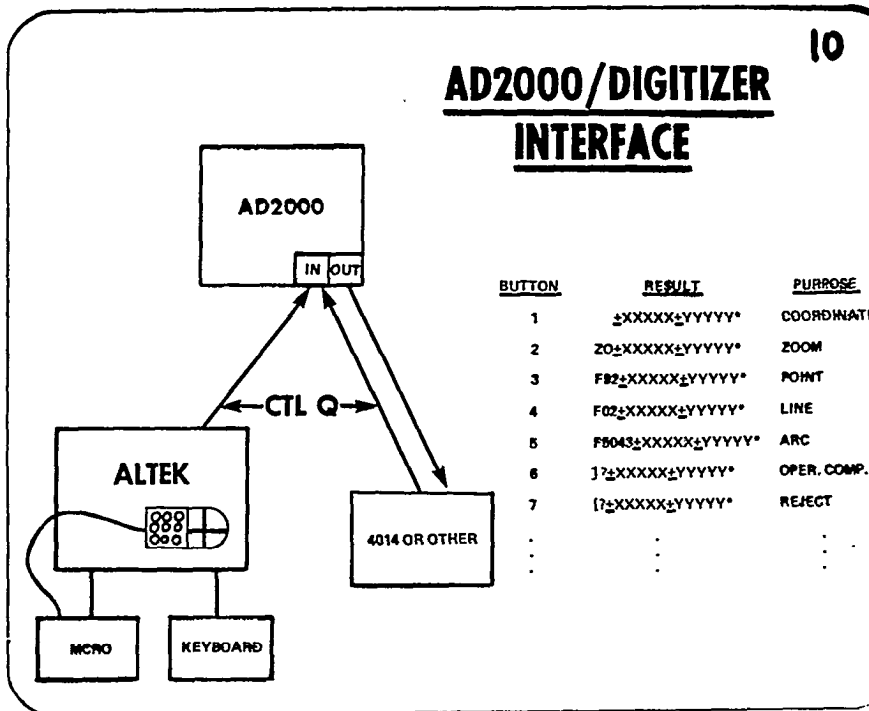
10

AD2000/DIGITIZER INTERFACE

AD2000

IN OUT

CTL Q

ALTEK

4014 OR OTHER

MCRO

KEYBOARD

| BUTTON | RESULT | PURPOSE |
|---|---|---|
| 1 | $\pm$XXXXX$\pm$YYYYY* | COORDINAT |
| 2 | ZO$\pm$XXXXX$\pm$YYYYY* | ZOOM |
| 3 | F82$\pm$XXXXX$\pm$YYYYY* | POINT |
| 4 | F02$\pm$XXXXX$\pm$YYYYY* | LINE |
| 5 | F8043$\pm$XXXXX$\pm$YYYYY* | ARC |
| 6 | ]?$\pm$XXXXX$\pm$YYYYY* | OPER. COMP. |
| 7 | [?$\pm$XXXXX$\pm$YYYYY* | REJECT |
| ⋮ | ⋮ | ⋮ |